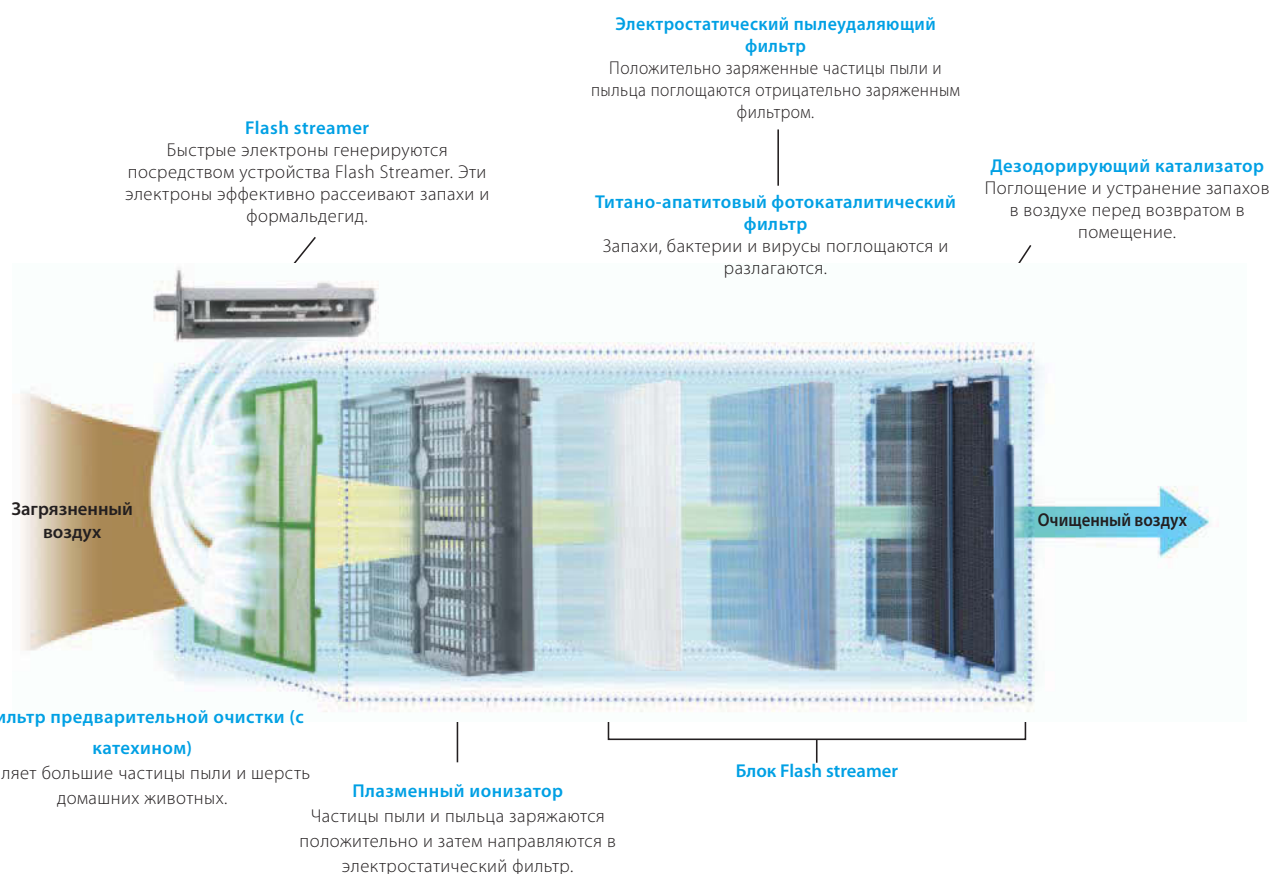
Электростатический пылеудаляющий фильтр
Положительно заряженные частицы пыли и пыльца поглощаются отрицательно заряженным фильтром.

Flash streamer
Быстрые электроны генерируются посредством устройства Flash Streamer. Эти электроны эффективно рассеивают запахи и формальдегид.

Дезодорирующий катализатор
Поглощение и устранение запахов в воздухе перед возвратом в помещение.

Титано-апатитовый фотокаталитический фильтр
Запахи, бактерии и вирусы поглощаются и разлагаются.

Загрязненный воздух

Очищенный воздух

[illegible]ильтр предварительной очистки (с катехином)
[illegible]ляет большие частицы пыли и шерсть домашних животных.

Плазменный ионизатор
Частицы пыли и пыльца заряжаются положительно и затем направляются в электростатический фильтр.

Блок Flash streamer